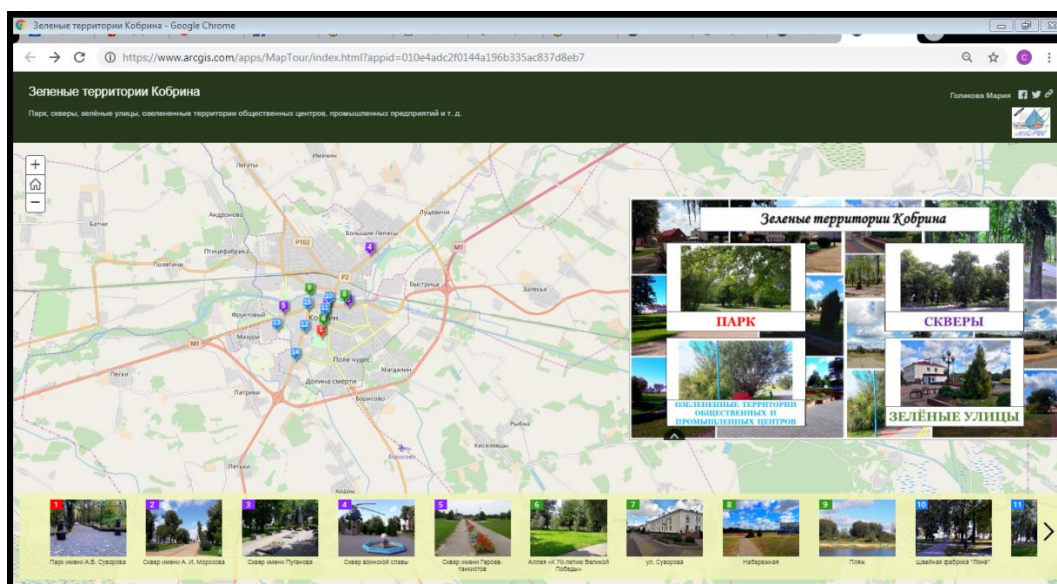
Зеленые территории Кобрина - Google Chrome

https://www.arcgis.com/apps/MapTour/index.html?appid=010e4adc2f0144a196b335ac837d8eb7

Зеленые территории Кобрина

Парк, скверы, зелёные улицы, озелененные территории общественных центров, промышленных предприятий и т. д.

Голикова Мария

Легаты
Именин
Батчи
Андросово
Большие Лепесы
Луденичи
Птицефабрика
Р102
М1
Полятичи
Р2
Быстрица
Залесье
Фруктовый
Кобрин
Мазури
Поле чудес
М1
Леськи
Магдалин
Долина смерти
Патрики
Борисово
Рыбна
Киселевцы
Петьки
Хидры

Зеленые территории Кобрина
ПАРК
СКВЕРЫ
ОЗЕЛЕНЕННЫЕ ТЕРРИТОРИИ ОБЩЕСТВЕННЫХ И ПРОМЫШЛЕННЫХ ЦЕНТРОВ
ЗЕЛЁНЫЕ УЛИЦЫ

1 Парк имени А.В. Суворова
2 Сквер имени А. И. Морозова
3 Сквер имени Пугачова
4 Сквер воинской славы
5 Сквер имени Героев-танкистов
6 Аллея «К 70-летию Великой Победы»
7 ул. Суворова
8 Набережная
9 Пляж
10 Швейная фабрика "Лена"
11